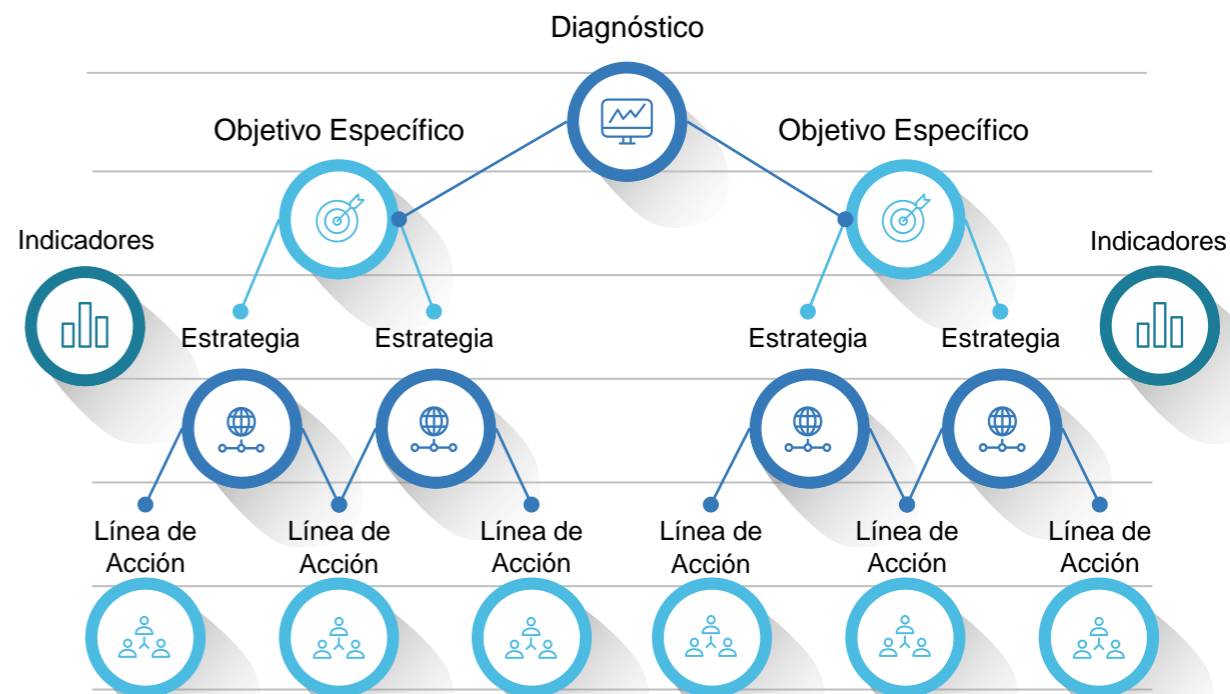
Diagnóstico

Objetivo Específico

Objetivo Específico

Indicadores

Indicadores

Estrategia

Estrategia

Estrategia

Estrategia

Línea de Acción

Línea de Acción

Línea de Acción

Línea de Acción

Línea de Acción

Línea de Acción